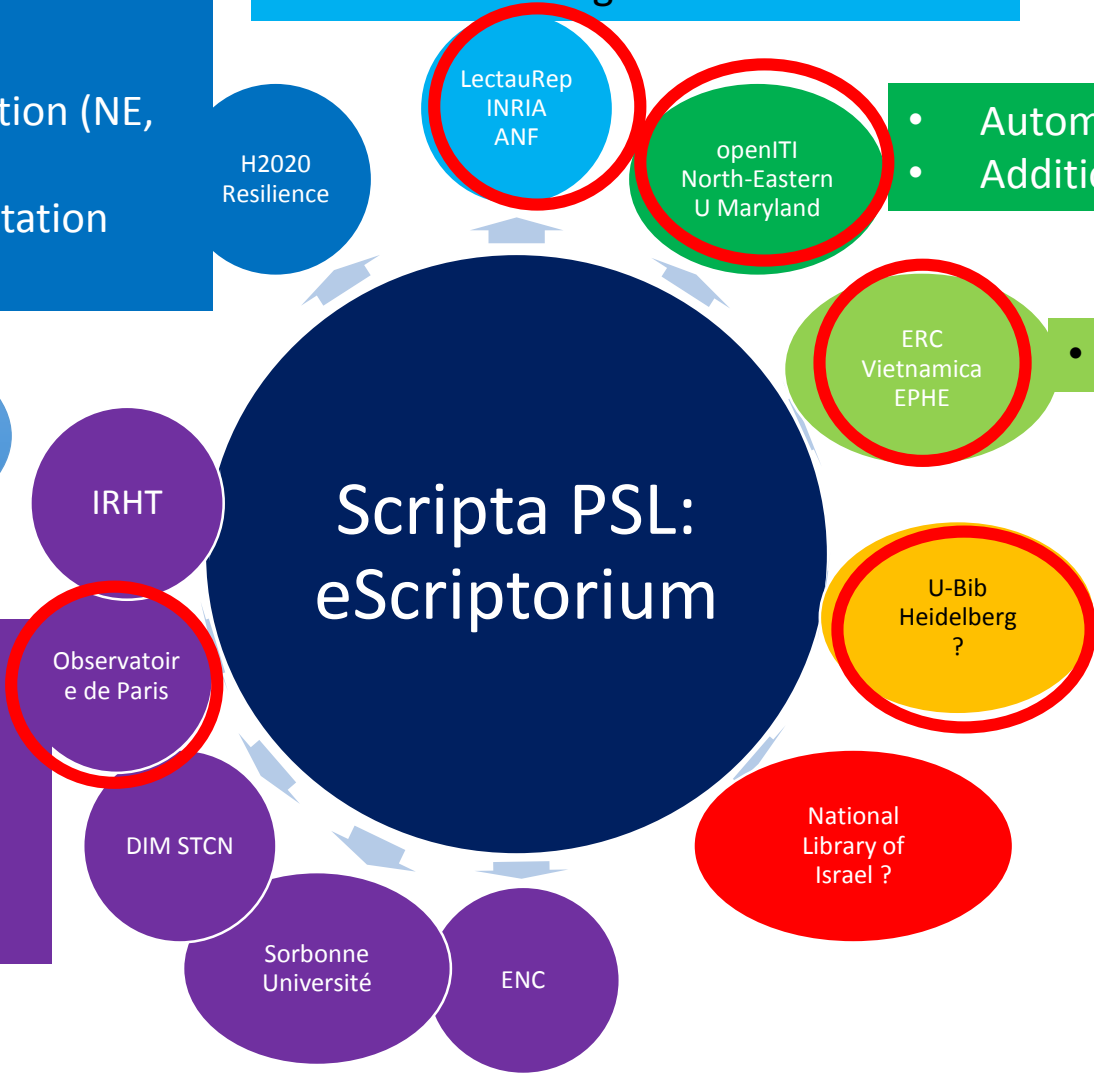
tion (NE,

tation

H2020 Resilience

LectauRep INRIA ANF

openITI North-Eastern U Maryland

• Autom
• Additi

ERC Vietnamica EPHE

•

Scripta PSL: eScriptorium

IRHT

U-Bib Heidelberg ?

Observatoire de Paris

National Library of Israel ?

DIM STCN

Sorbonne Université

ENC